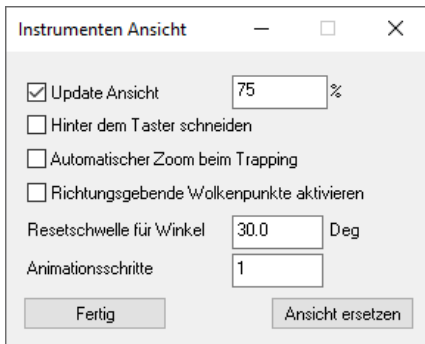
Instrumenten Ansicht

☑ Update Ansicht 75 %

☐ Hinter dem Taster schneiden

☐ Automatischer Zoom beim Trapping

☐ Richtungsgebende Wolkenpunkte aktivieren

Resetschwelle für Winkel 30.0 Deg

Animationsschritte 1

Fertig

Ansicht ersetzen